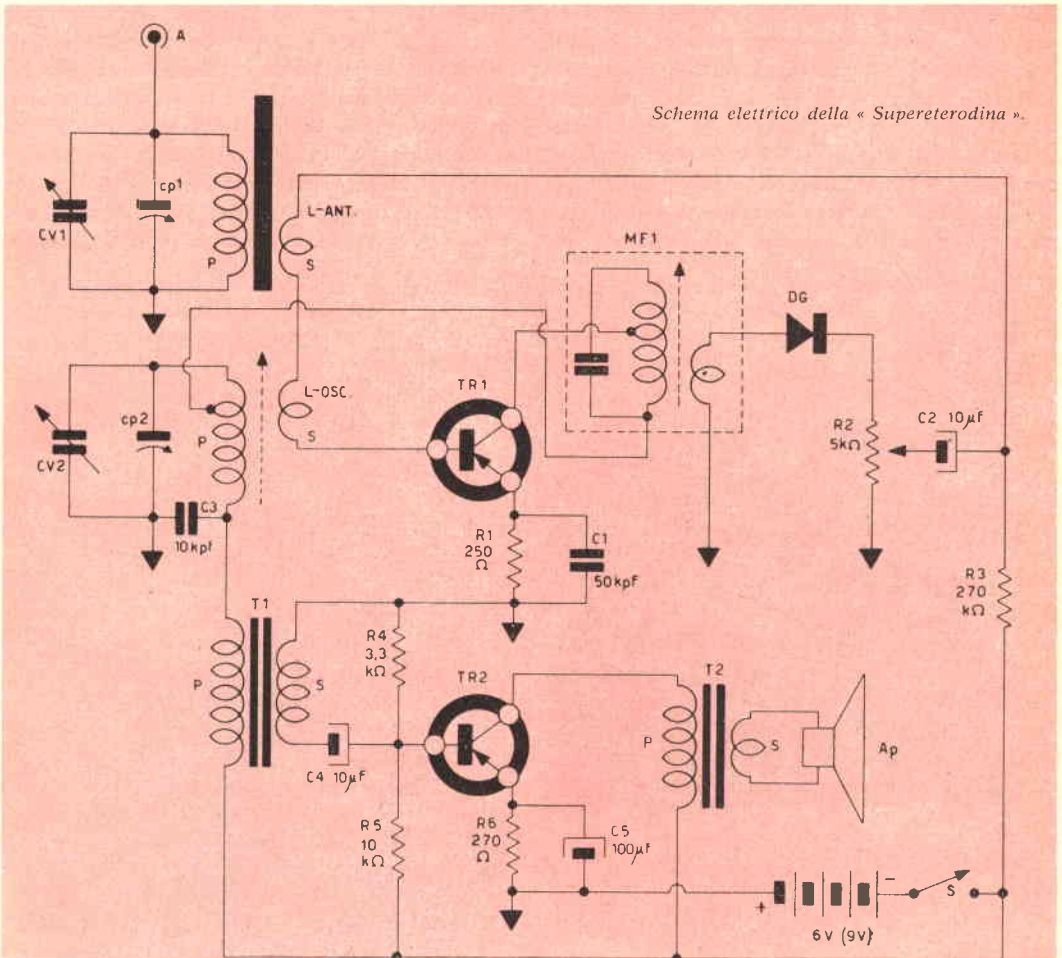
Schema elettrico della « Supereterodina ».

A

CV1

cp1

P

L-ANT.

S

MF1

DG

CV2

cp2

P

L-OSC.

S

TR1

R2
5kΩ

C2 10μF

C3
10kpf

R1
250
Ω

C1
50kpF

R3
270
kΩ

T1

P

S

R4
3,3
kΩ

TR2

T2

P

S

Ap

C4 10μF

R5
10
kΩ

R6
270
Ω

C5
100μF

+

–

S

6V (9V)